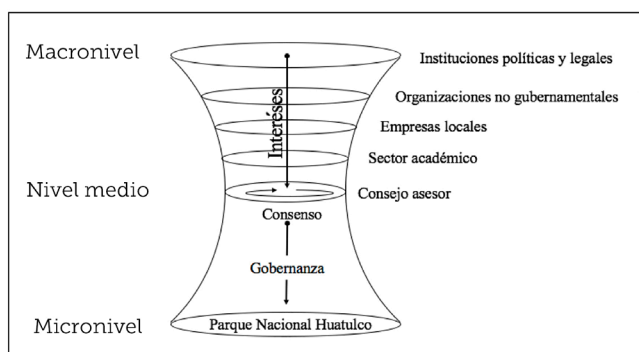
Macronivel

Instituciones políticas y legales

Organizaciones no gubernamentales

Intereses

Empresas locales

Sector académico

Nivel medio

Consejo asesor

Consenso

Gobernanza

Micronivel

Parque Nacional Huatulco